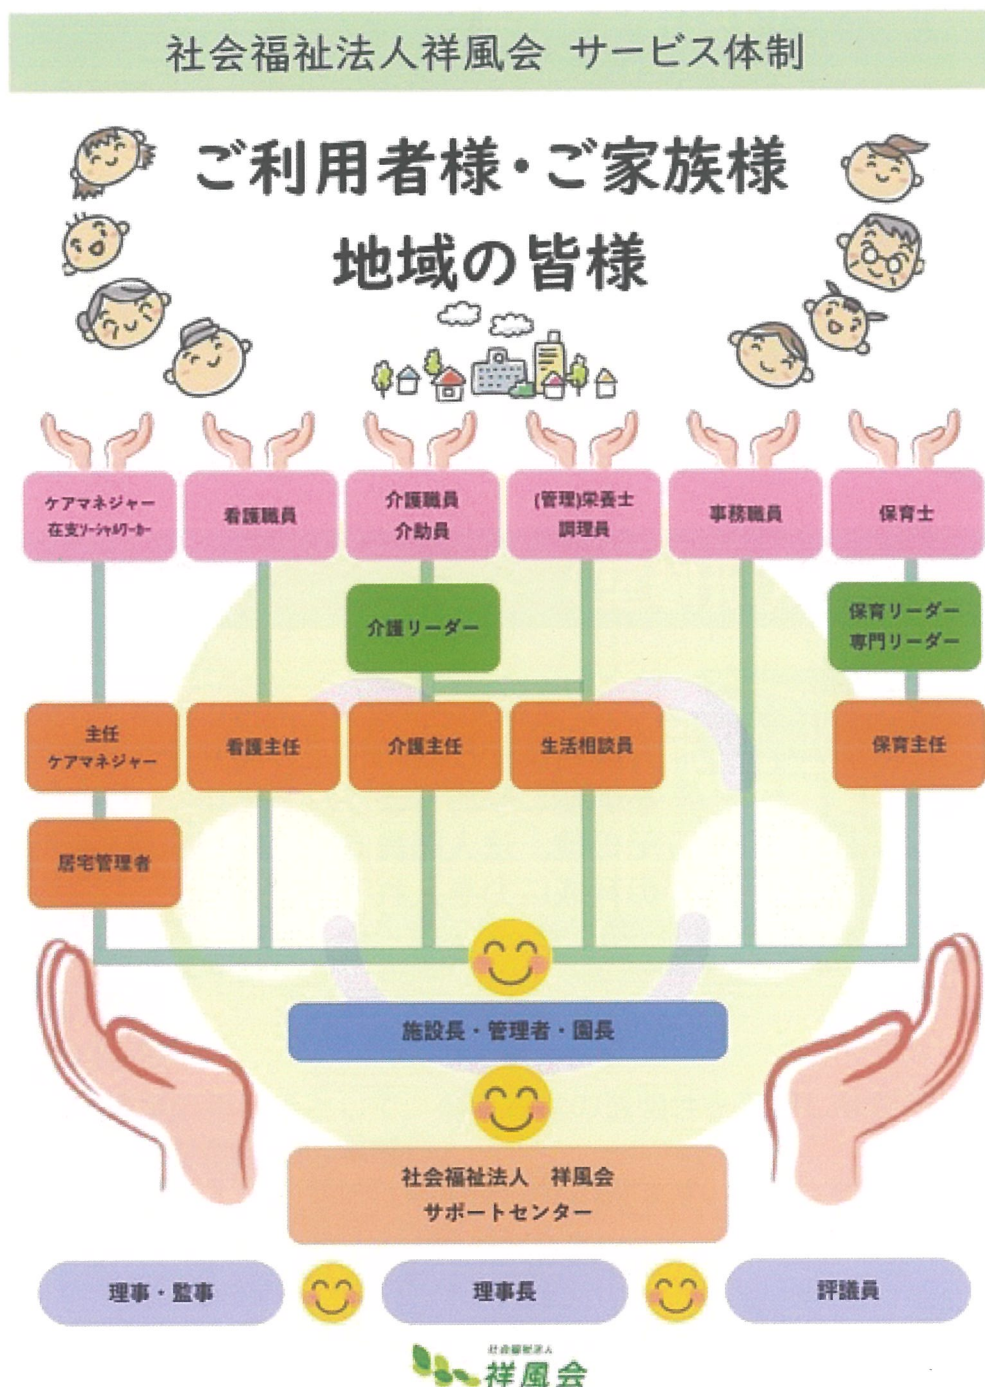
社会福祉法人祥風会　サービス体制

ご利用者様・ご家族様

地域の皆様

ケアマネジャー
在支ソーシャルワーカー

看護職員

介護職員
介助員

(管理)栄養士
調理員

事務職員

保育士

介護リーダー

保育リーダー
専門リーダー

主任
ケアマネジャー

看護主任

介護主任

生活相談員

保育主任

居宅管理者

施設長・管理者・園長

社会福祉法人　祥風会
サポートセンター

理事・監事

理事長

評議員

社会福祉法人
祥風会